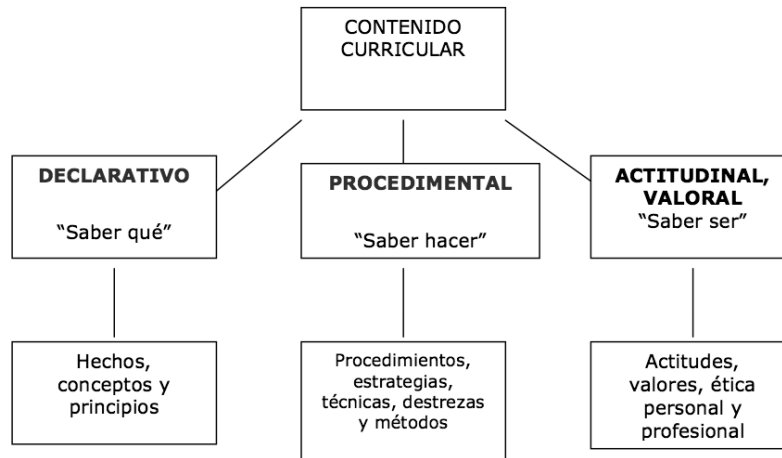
CONTENIDO CURRICULAR

DECLARATIVO

“Saber qué”

PROCEDIMENTAL

“Saber hacer”

ACTITUDINAL, VALORAL
“Saber ser”

Hechos, conceptos y principios

Procedimientos, estrategias, técnicas, destrezas y métodos

Actitudes, valores, ética personal y profesional